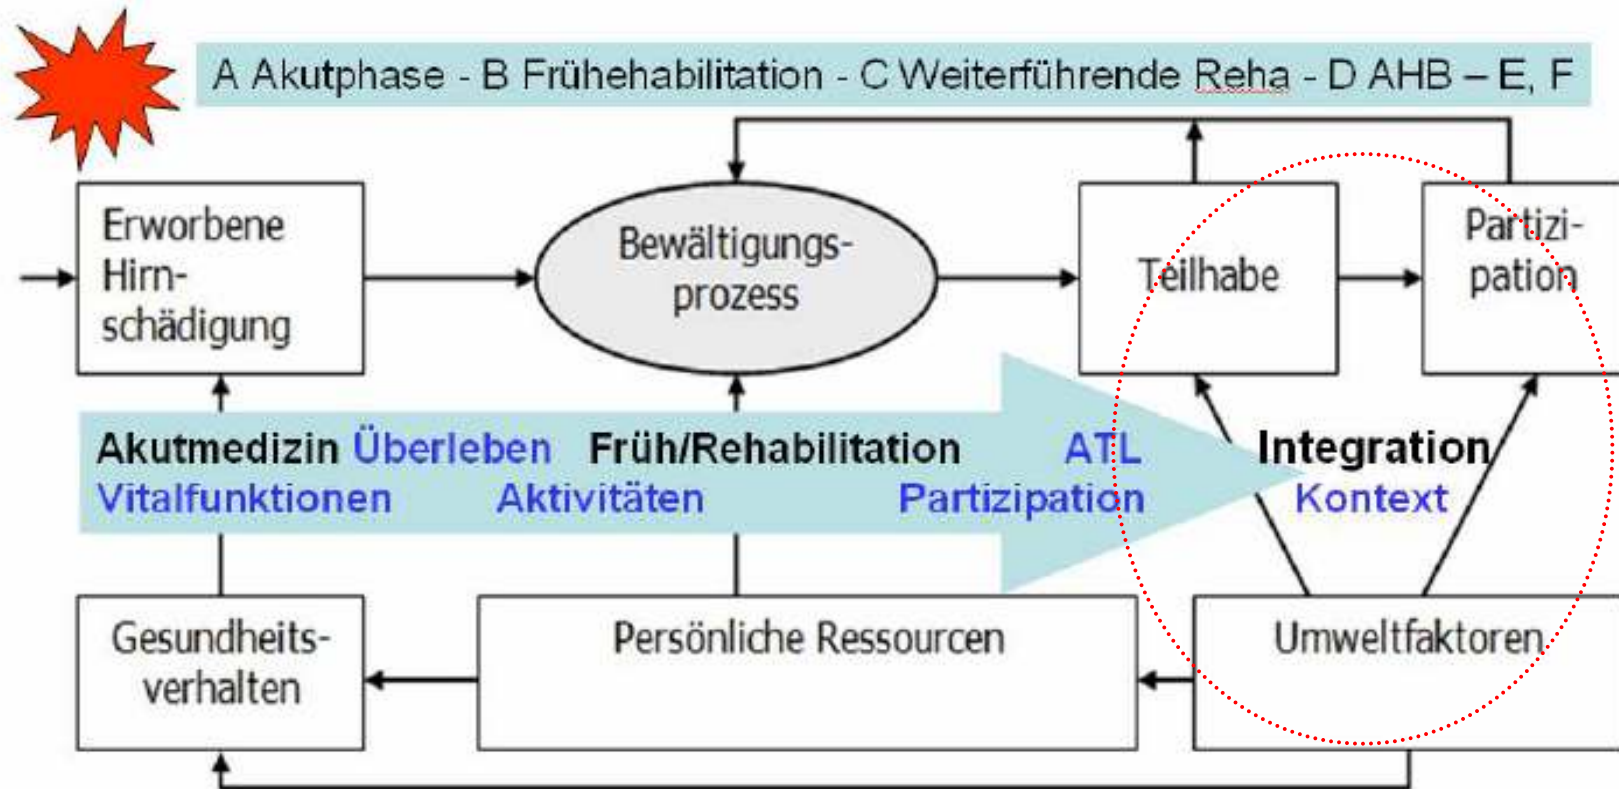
A Akutphase - B Frühehabilitation - C Weiterführende Reha - D AHB – E, F

Erworbene Hirnschädigung

Bewältigungsprozess

Teilhabe

Partizipation

Akutmedizin Überleben Vitalfunktionen

Früh/Rehabilitation Aktivitäten

ATL Partizipation

Integration Kontext

Gesundheitsverhalten

Persönliche Ressourcen

Umweltfaktoren